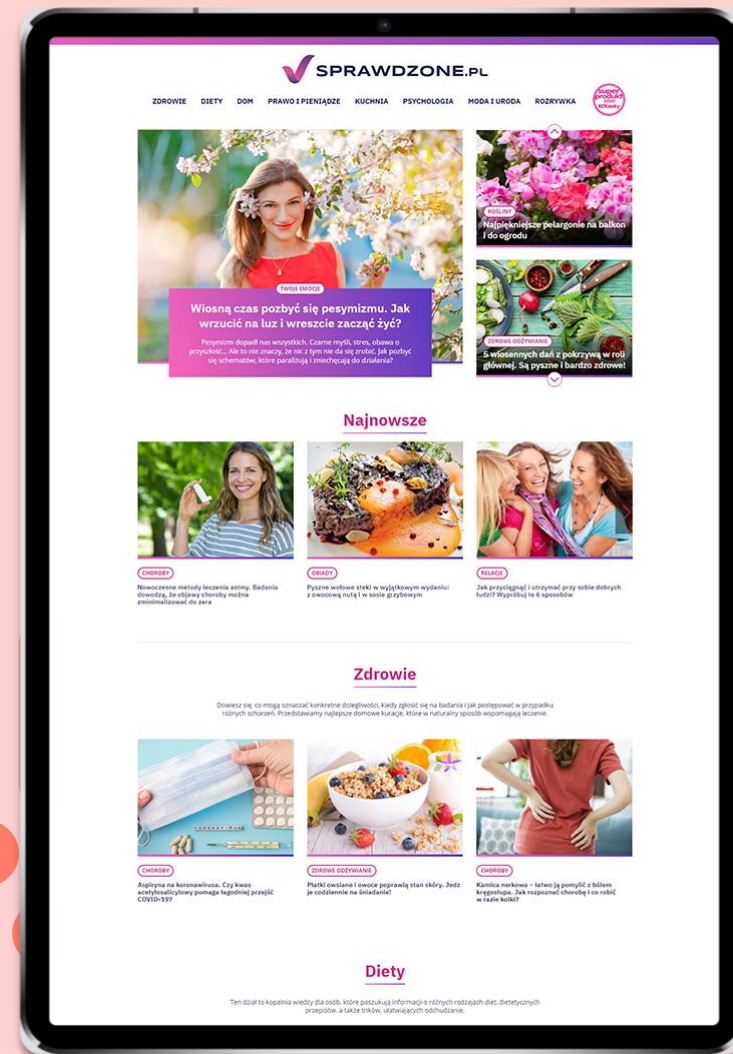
SPRAWDZONE.PL

ZDROWIE DIETY DOM PRAWO I PIENIĄDZE KUCHNIA PSYCHOLOGIA MODA I URODA ROZRYWKA

TWOJE EMOCJE

Wiosną czas pozbyć się pesymizmu. Jak wrzucić na luz i wreszcie zacząć żyć?

Pesymizm dopadł nas wszystkich. Czarne myśli, stres, obawa o przyszłość... Ale to nie znaczy, że nic z tym nie da się zrobić. Jak pozbyć się schematów, które paraliżują i zniechęcają do działania?

ROŚLINY

Najpiękniejsze pelargonie na balkon i do ogrodu

ZDROWE ODŻYWIANIE

5 wiosennych dań z pokrzywą w roli głównej. Są pyszne i bardzo zdrowe!

Najnowsze

CHOROBY

Nowoczesne metody leczenia astmy. Badania dowodzą, że objawy choroby można zminimalizować do zera

OBIADY

Pyszne wołowe steki w wyjątkowym wydaniu: z owocową nutą i w sosie grzybowym

RELACJE

Jak przyciągnąć i utrzymać przy sobie dobrych ludzi? Wypróbuj te 6 sposobów

Zdrowie

Dowiesz się, co mogą oznaczać konkretne dolegliwości, kiedy zgłosić się na badania i jak postępować w przypadku różnych schorzeń. Przedstawiamy najlepsze domowe kuracje, które w naturalny sposób wspomagają leczenie.

CHOROBY

Aspiryna na koronawirusa. Czy kwas acetylosalicylowy pomaga łagodniej przejść COVID-19?

ZDROWE ODŻYWIANIE

Płatki owsiane i owoce poprawią stan skóry. Jedz je codziennie na śniadanie!

CHOROBY

Kamica nerkowa – łatwo ją pomylić z bólem kręgosłupa. Jak rozpoznać chorobę i co robić w razie kolki?

Diety

Ten dział to kopalnia wiedzy dla osób, które poszukują informacji o różnych rodzajach diet, dietetycznych przepisów, a także trików, ułatwiających odchudzanie.